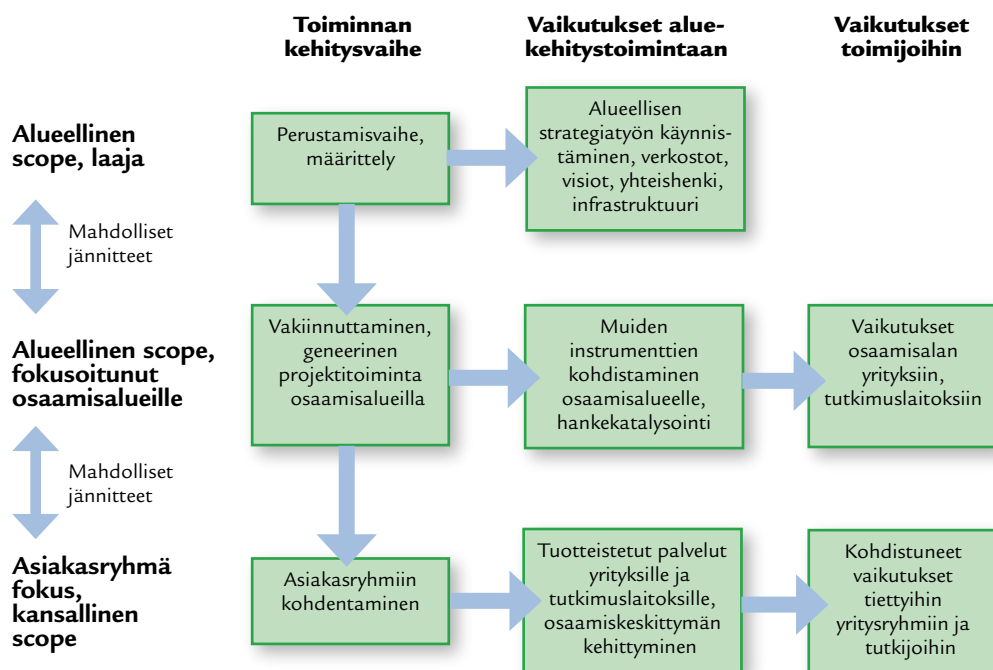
Toiminnan kehitysvaihe

Vaikutukset aluekehitystoimintaan

Vaikutukset toimijoihin

Alueellinen scope, laaja

Perustamisvaihe, määrittely

Alueellisen strategiatyön käynnistäminen, verkostot, visiot, yhteishenki, infrastruktuuri

Mahdolliset jännitteet

Alueellinen scope, fokusoitunut osaamisalueille

Vakiinnuttaminen, geneerinen projektitoiminta osaamisalueilla

Muiden instrumenttien kohdistaminen osaamisalueelle, hankekatalysointi

Vaikutukset osaamisalan yrityksiin, tutkimuslaitoksiin

Mahdolliset jännitteet

Asiakasryhmä fokus, kansallinen scope

Asiakasryhmiin kohdentaminen

Tuotteistetut palvelut yrityksille ja tutkimuslaitoksille, osaamiskeskittymän kehittyminen

Kohdistuneet vaikutukset tiettyihin yritysryhmiin ja tutkijoihin